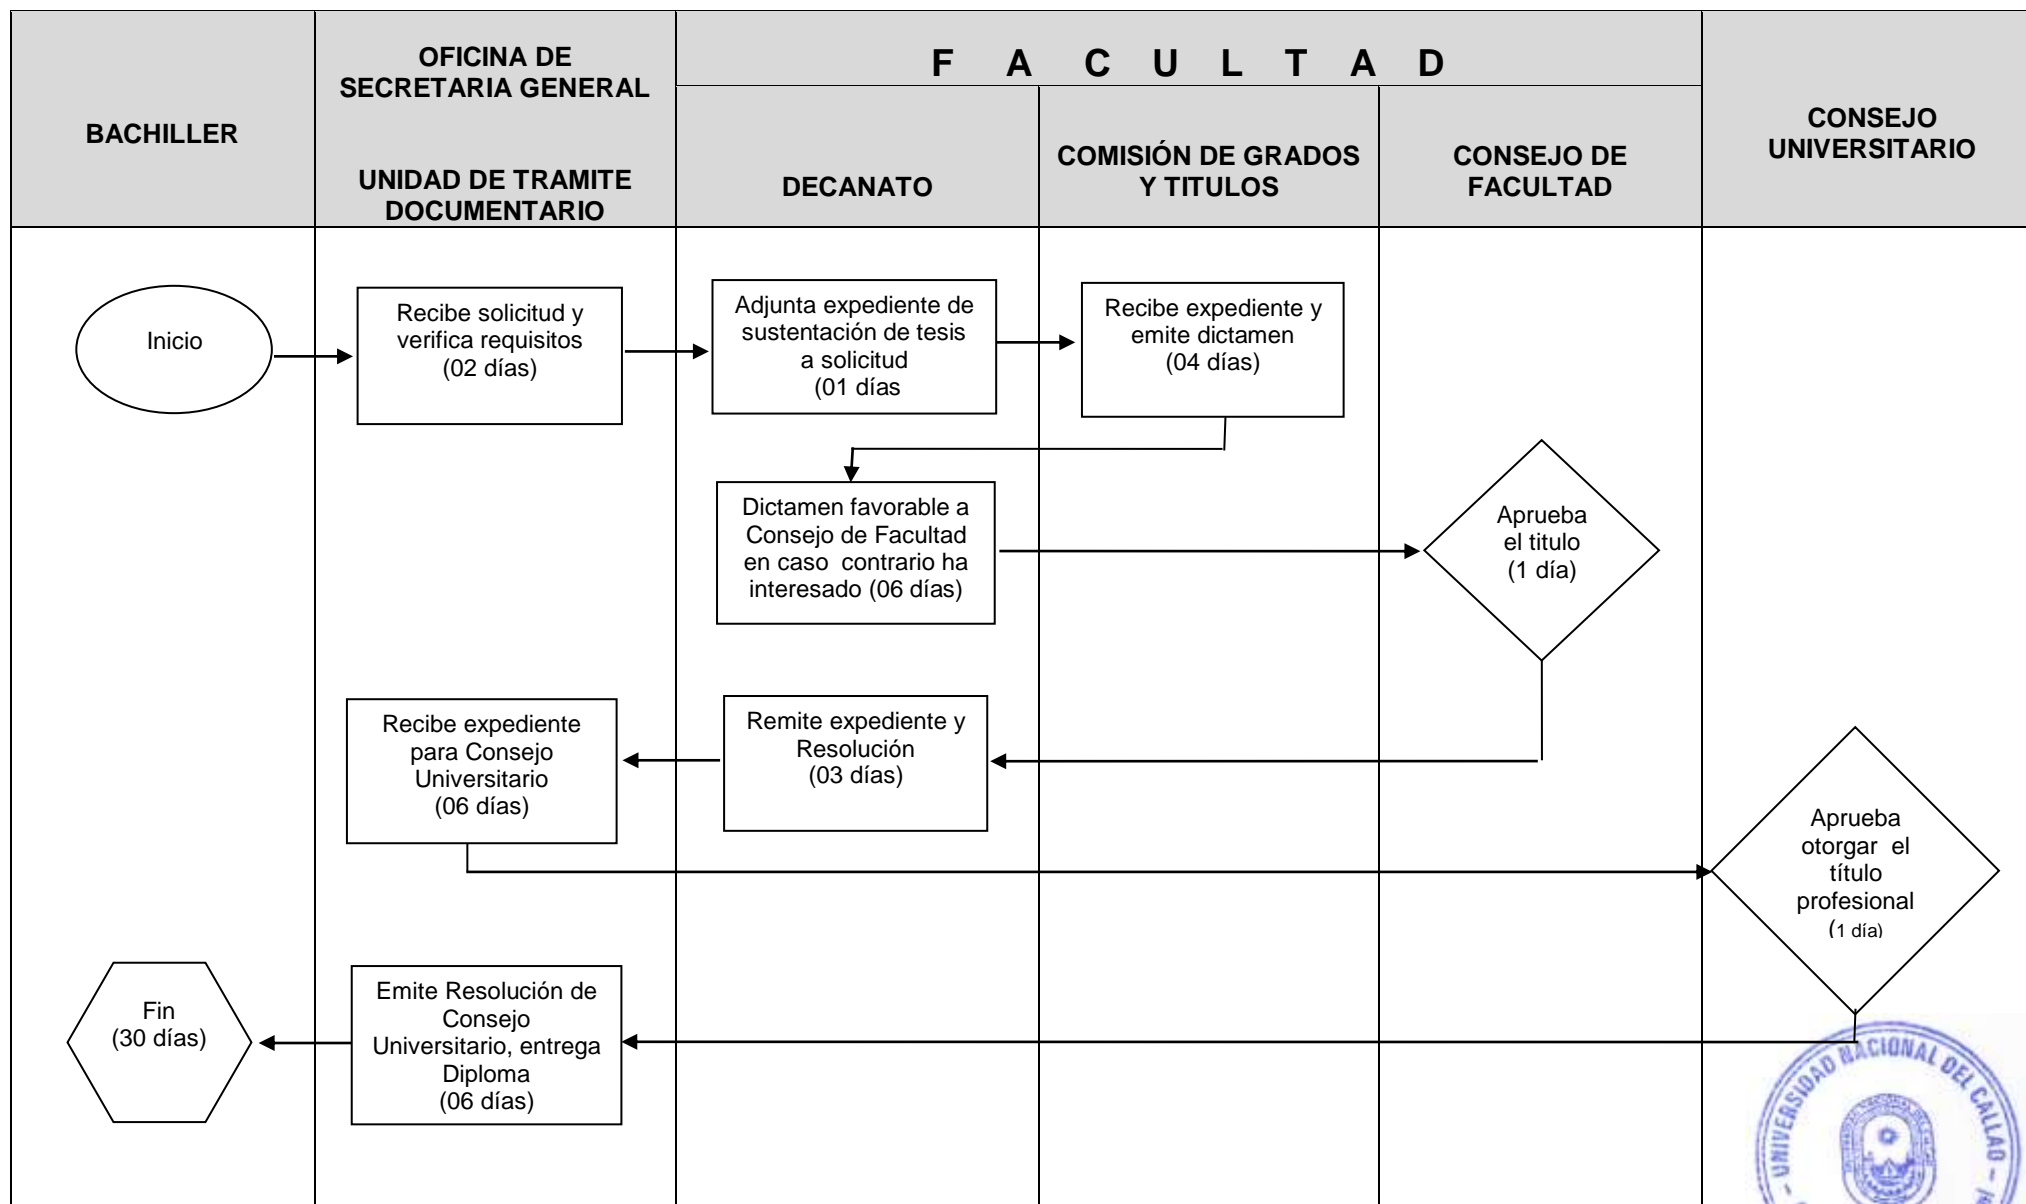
| BACHILLER | OFICINA DE SECRETARIA GENERAL<br><br>UNIDAD DE TRAMITE DOCUMENTARIO | F A C U L T A D<br>DECANATO | COMISIÓN DE GRADOS Y TITULOS | CONSEJO DE FACULTAD | CONSEJO UNIVERSITARIO |
|---|---|---|---|---|---|

Inicio

Recibe solicitud y verifica requisitos (02 días)

Adjunta expediente de sustentación de tesis a solicitud (01 días

Recibe expediente y emite dictamen (04 días)

Dictamen favorable a Consejo de Facultad en caso contrario ha interesado (06 días)

Aprueba el titulo (1 día)

Recibe expediente para Consejo Universitario (06 días)

Remite expediente y Resolución (03 días)

Aprueba otorgar el título profesional (1 día)

Fin (30 días)

Emite Resolución de Consejo Universitario, entrega Diploma (06 días)

UNIVERSIDAD NACIONAL DEL CALLAO